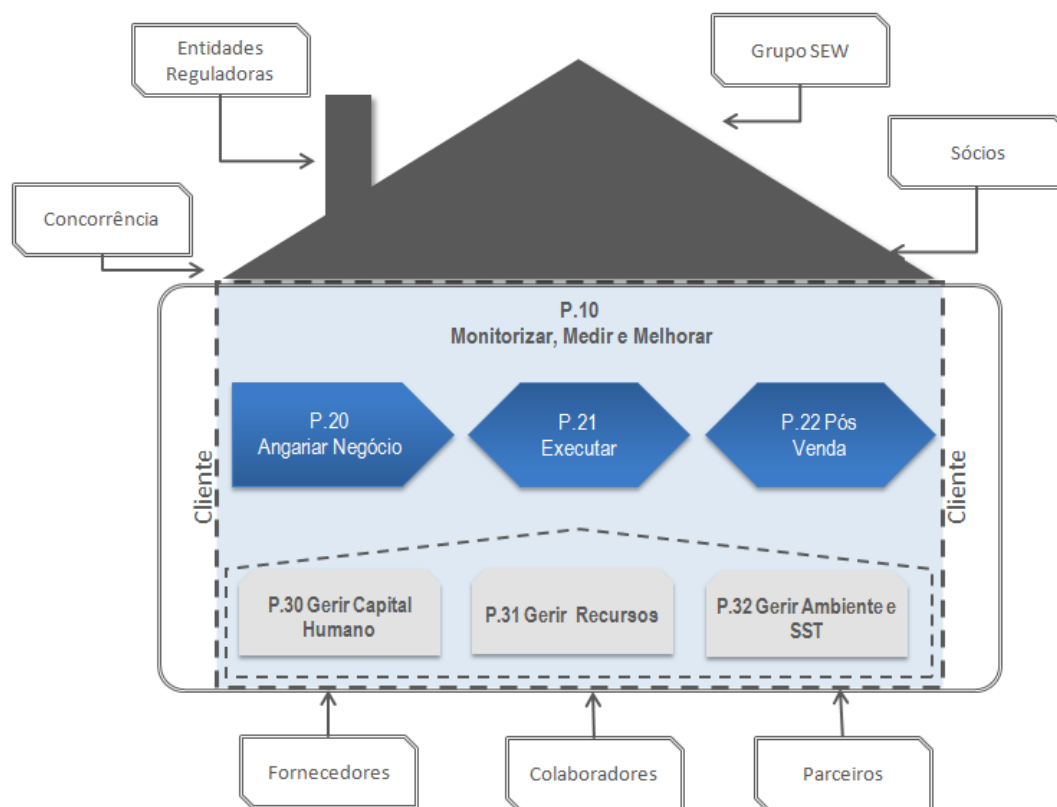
Entidades Reguladoras

Grupo SEW

Sócios

Concorrência

P.10
Monitorizar, Medir e Melhorar

P.20
Angariar Negócio

P.21
Executar

P.22 Pós
Venda

Cliente

Cliente

P.30 Gerir Capital Humano

P.31 Gerir Recursos

P.32 Gerir Ambiente e SST

Fornecedores

Colaboradores

Parceiros